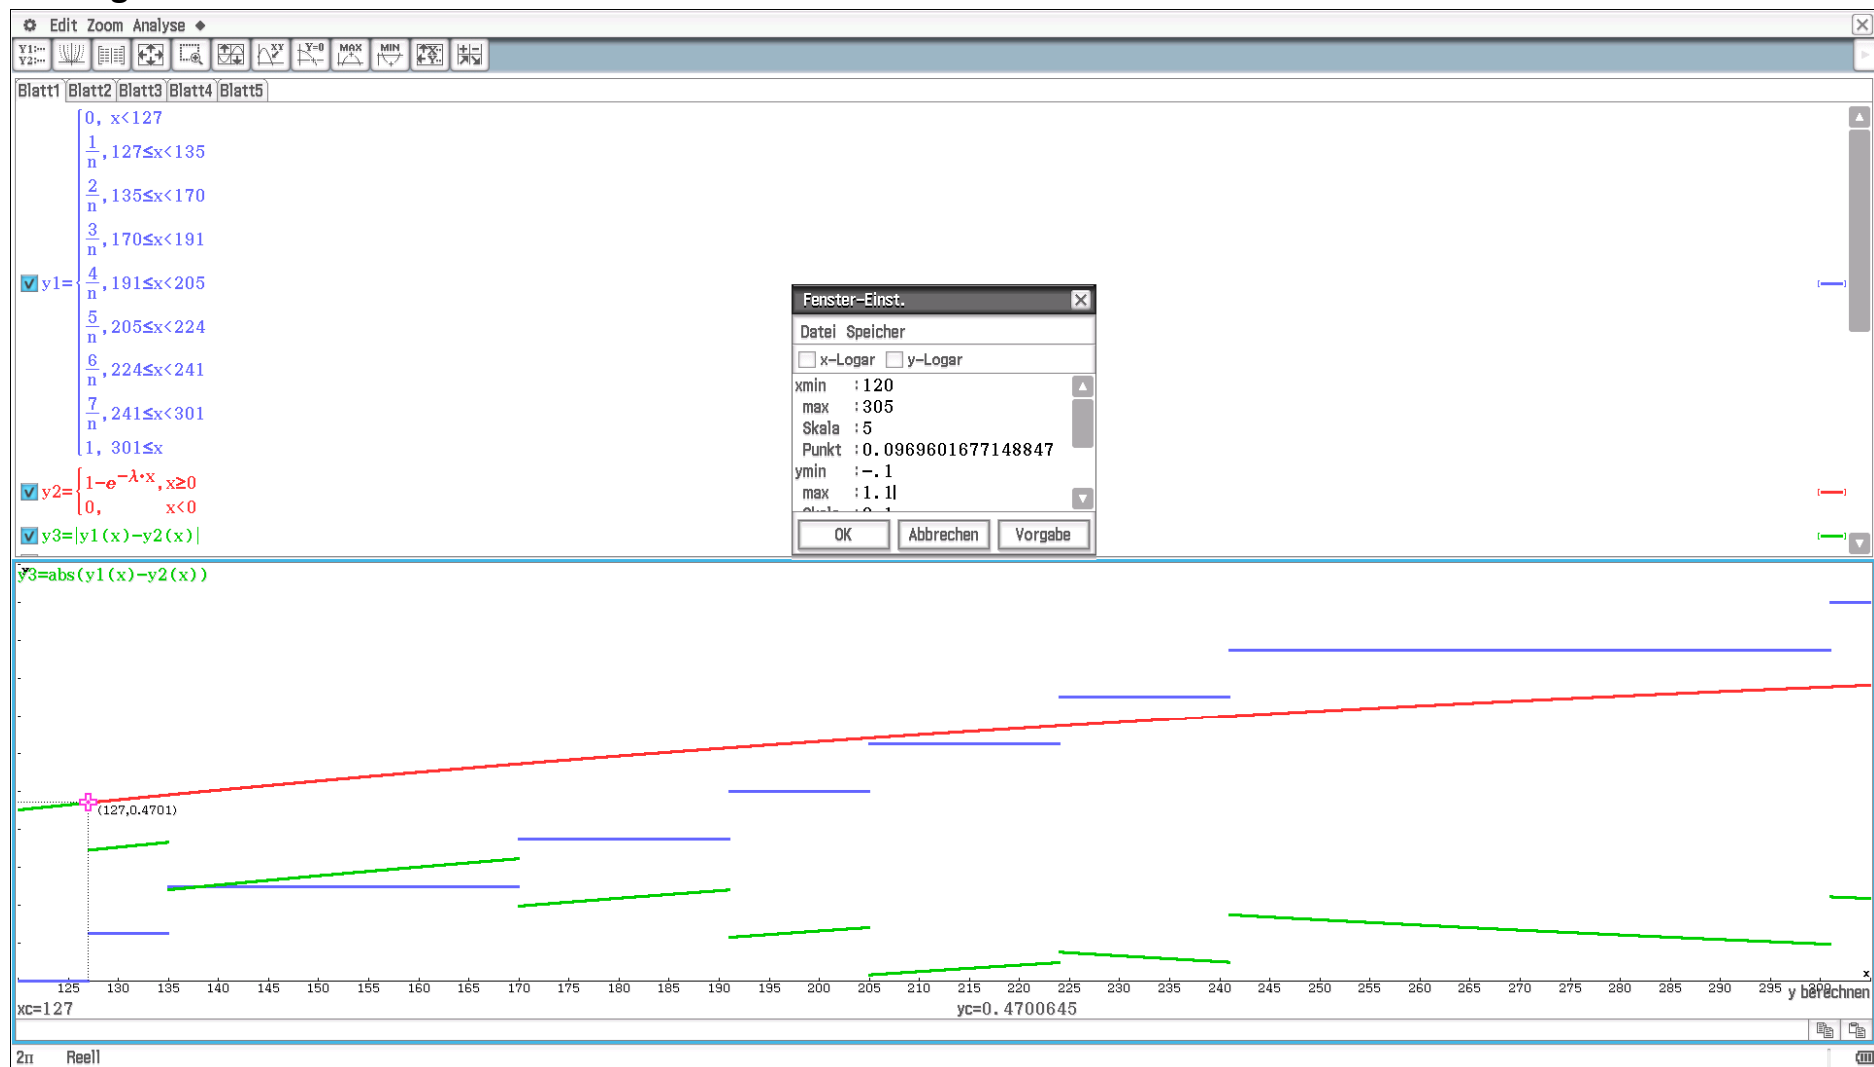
Edit Zoom Analyse

Blatt1 Blatt2 Blatt3 Blatt4 Blatt5

y1= $\begin{cases} 0, x<127 \\ \frac{1}{n}, 127\leq x<135 \\ \frac{2}{n}, 135\leq x<170 \\ \frac{3}{n}, 170\leq x<191 \\ \frac{4}{n}, 191\leq x<205 \\ \frac{5}{n}, 205\leq x<224 \\ \frac{6}{n}, 224\leq x<241 \\ \frac{7}{n}, 241\leq x<301 \\ 1, 301\leq x \end{cases}$

y2= $\begin{cases} 1-e^{-\lambda\cdot x}, x\geq 0 \\ 0, x<0 \end{cases}$

y3=|y1(x)−y2(x)|

Fenster-Einst.
Datei Speicher
x-Logar y-Logar
xmin :120
max :305
Skala :5
Punkt :0.0969601677148847
ymin :−.1
max :1.1
OK Abbrechen Vorgabe

y3=abs(y1(x)−y2(x))

(127,0.4701)

125 130 135 140 145 150 155 160 165 170 175 180 185 190 195 200 205 210 215 220 225 230 235 240 245 250 255 260 265 270 275 280 285 290 295 300

y berechnen

xc=127 yc=0.4700645

2π Reell